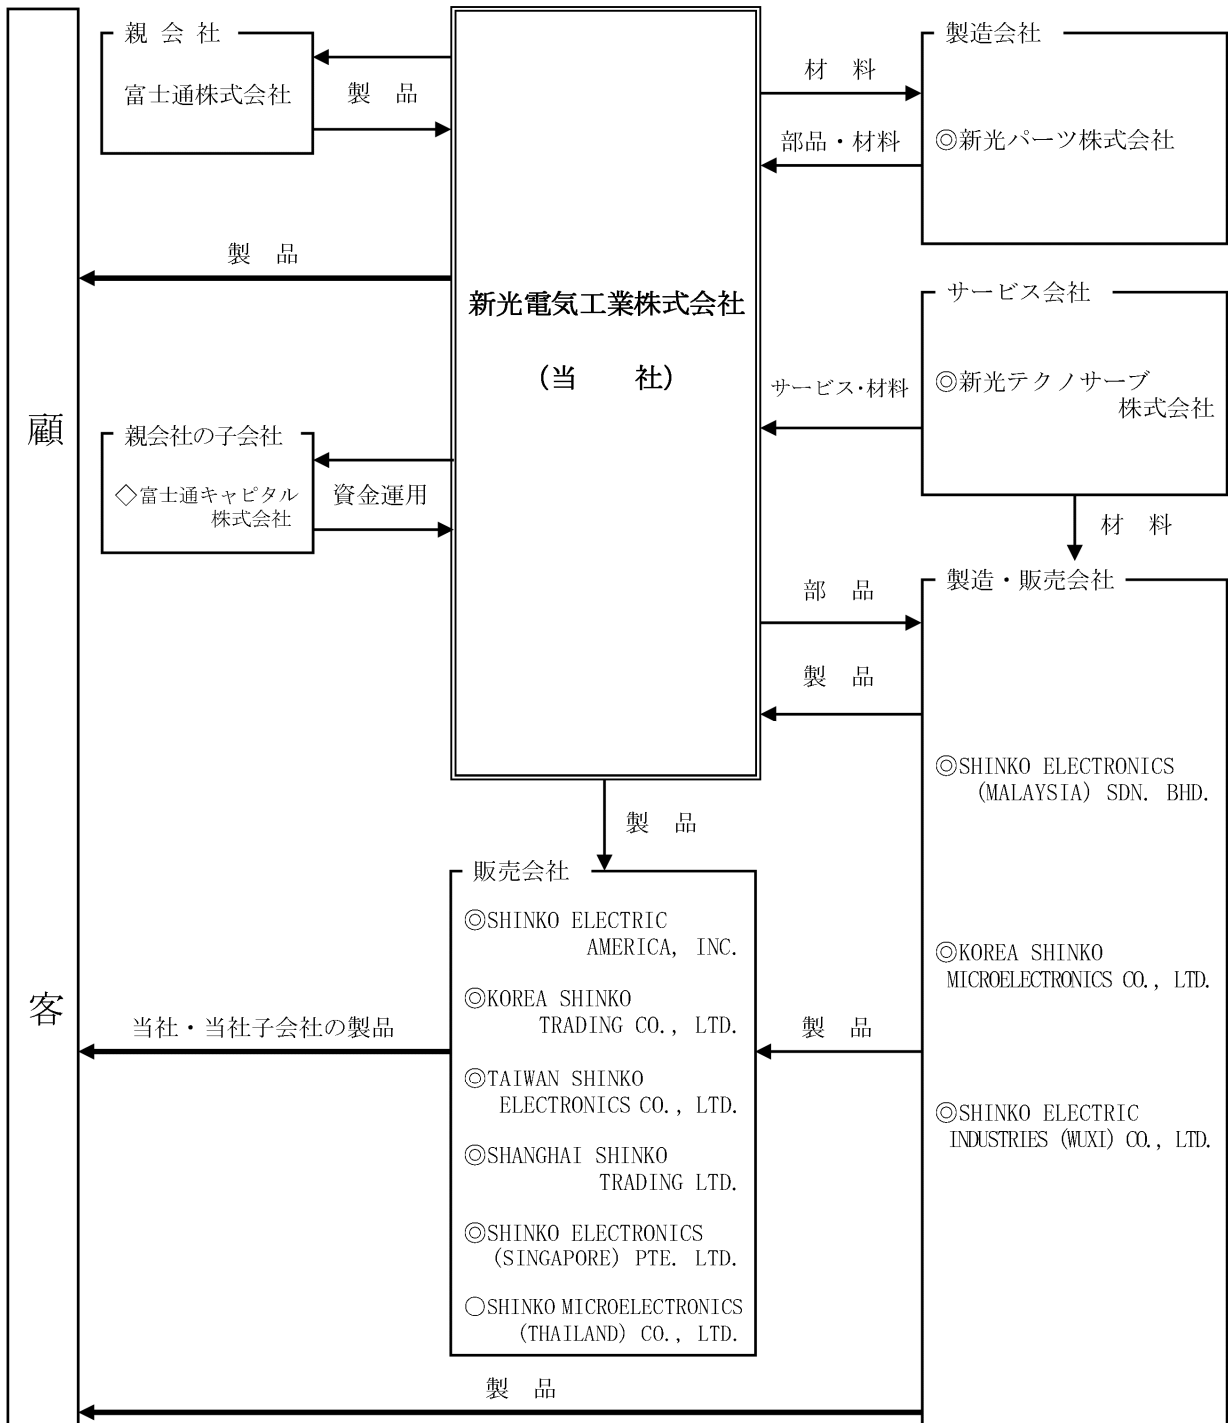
顧

客

親会社

富士通株式会社

製品

製品

親会社の子会社

◇富士通キャピタル株式会社

資金運用

新光電気工業株式会社

(当　　社)

材料

部品・材料

製造会社

◎新光パーツ株式会社

サービス会社

サービス·材料

◎新光テクノサーブ株式会社

材料

製造・販売会社

部品

製品

◎SHINKO ELECTRONICS (MALAYSIA) SDN. BHD.

◎KOREA SHINKO MICROELECTRONICS CO., LTD.

◎SHINKO ELECTRIC INDUSTRIES (WUXI) CO., LTD.

製品

販売会社

◎SHINKO ELECTRIC AMERICA, INC.

◎KOREA SHINKO TRADING CO., LTD.

◎TAIWAN SHINKO ELECTRONICS CO., LTD.

◎SHANGHAI SHINKO TRADING LTD.

◎SHINKO ELECTRONICS (SINGAPORE) PTE. LTD.

○SHINKO MICROELECTRONICS (THAILAND) CO., LTD.

当社・当社子会社の製品

製品

製品